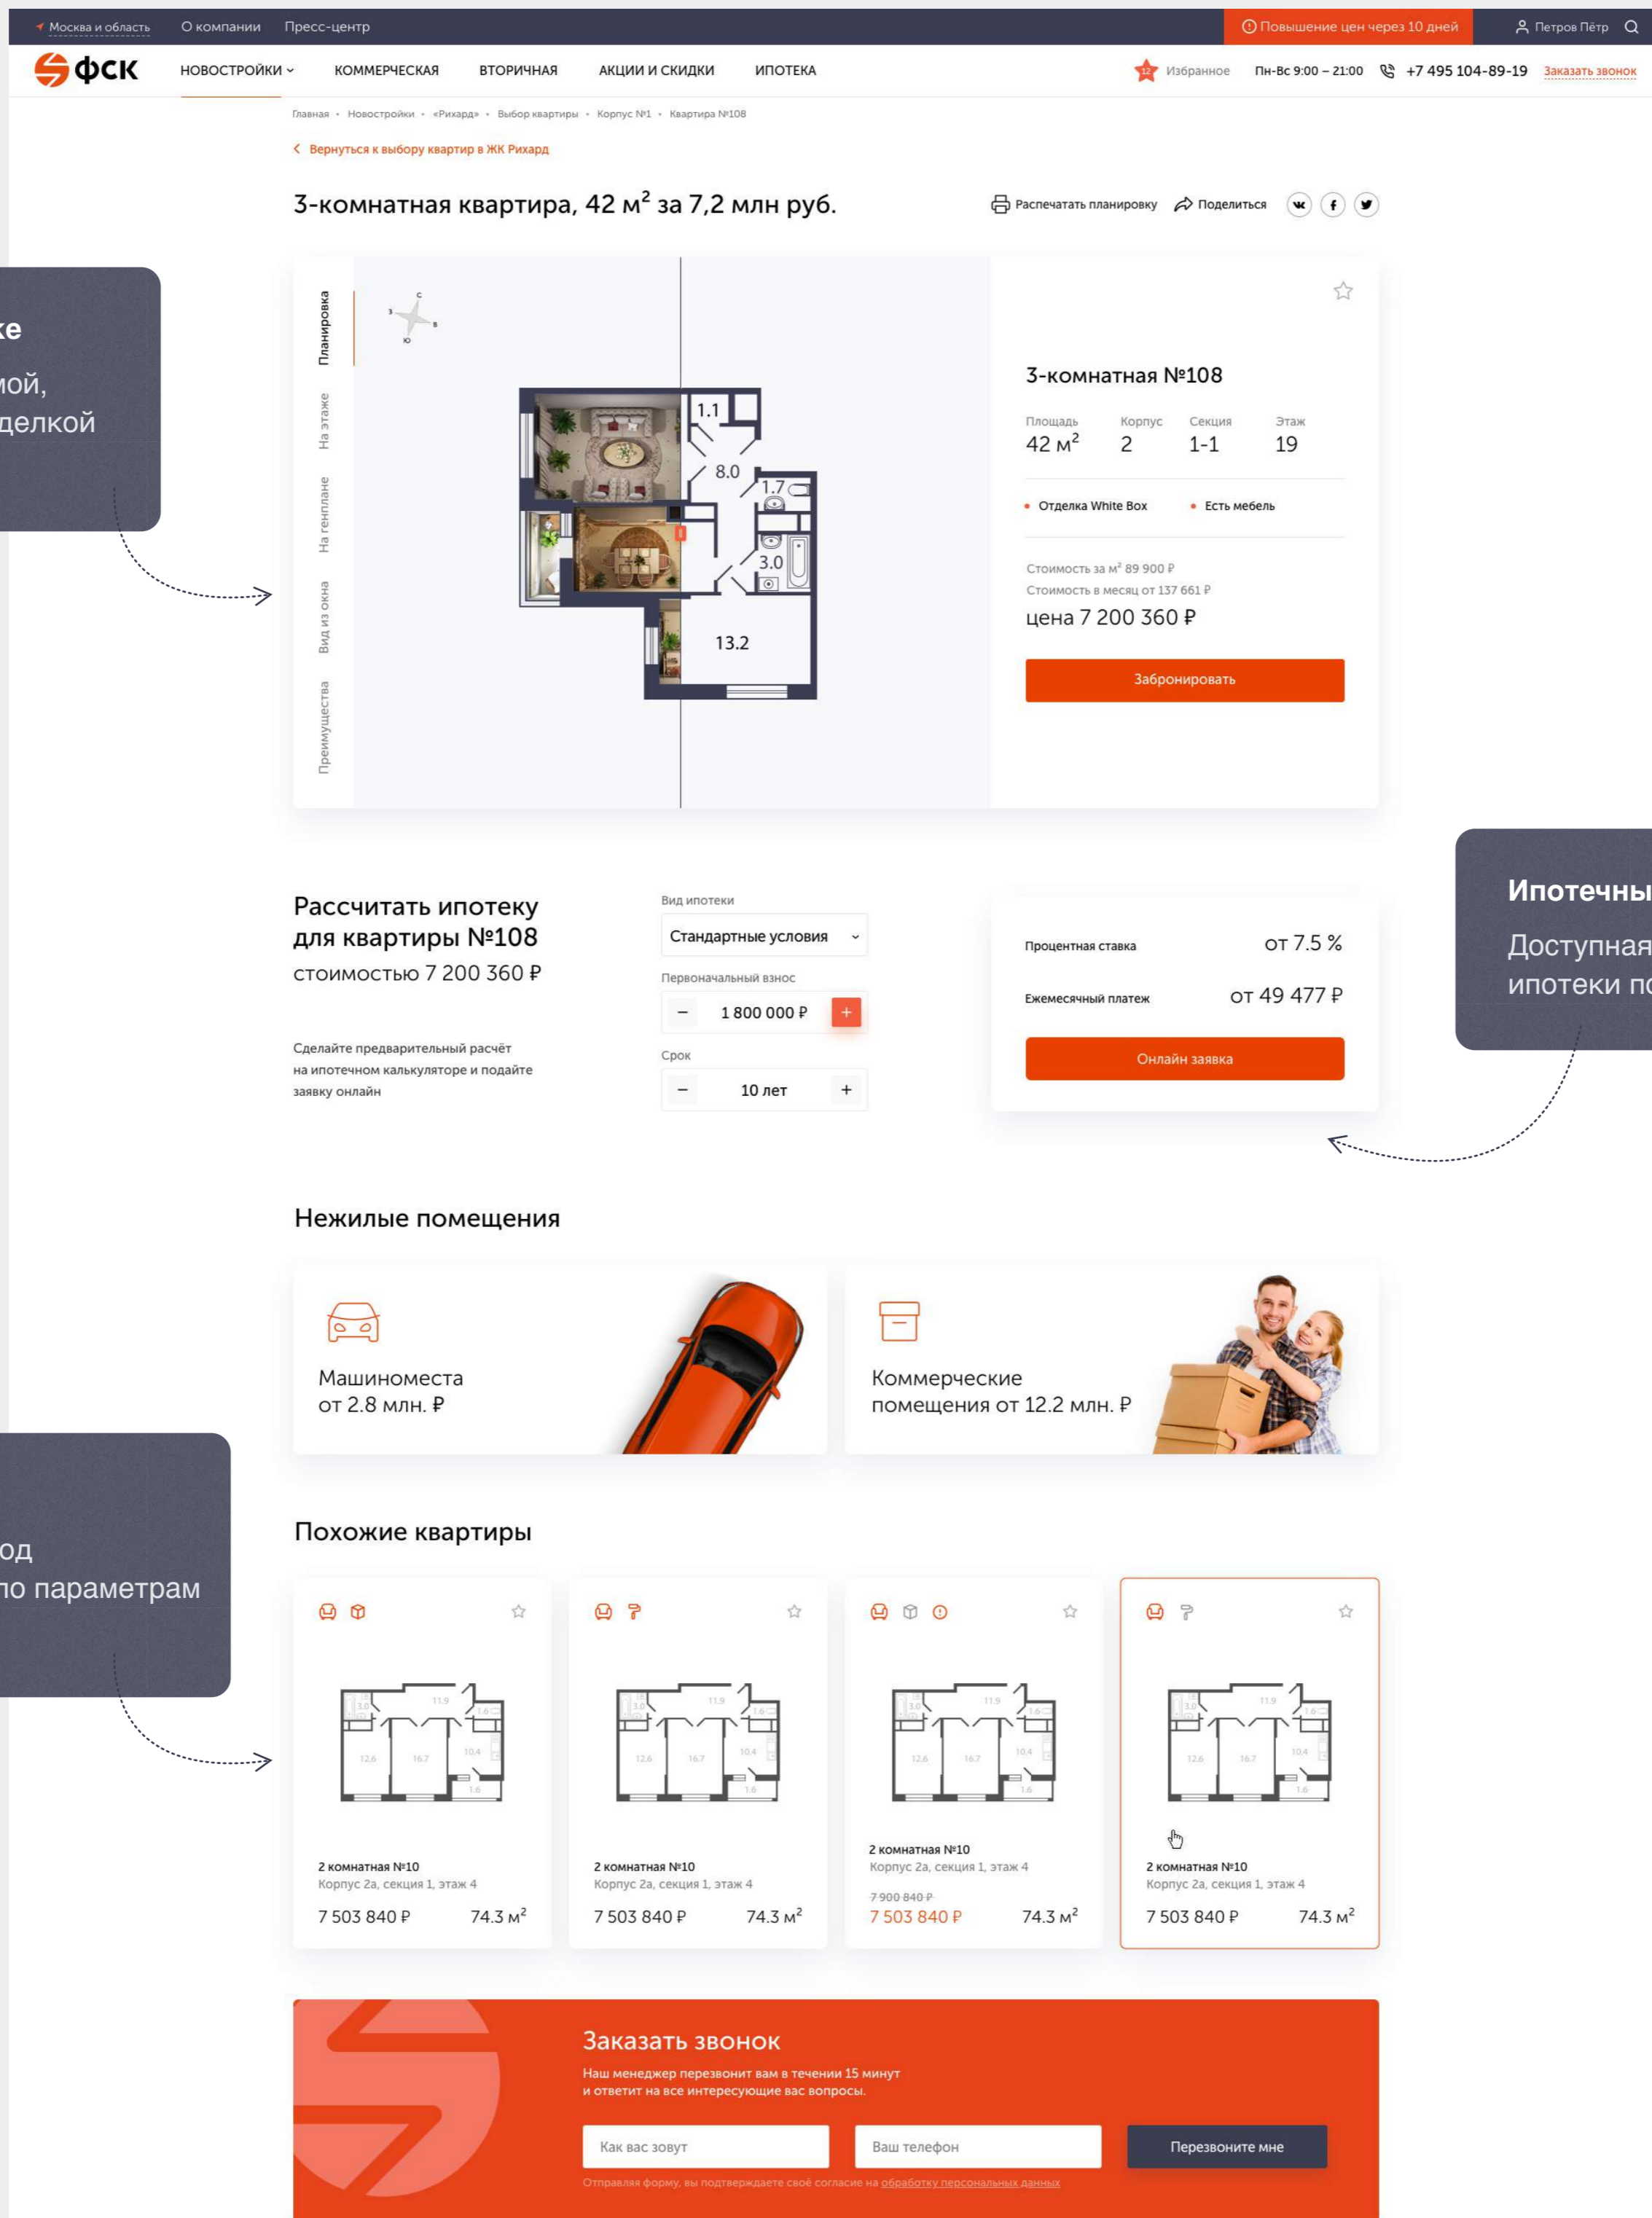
Москва и область О компании Пресс-центр

Повышение цен через 10 дней

Петров Пётр

ФСК

НОВОСТРОЙКИ КОММЕРЧЕСКАЯ ВТОРИЧНАЯ АКЦИИ И СКИДКИ ИПОТЕКА

Избранное Пн-Вс 9:00 – 21:00 +7 495 104-89-19 Заказать звонок

Главная • Новостройки • «Рихард» • Выбор квартиры • Корпус №1 • Квартира №108

Вернуться к выбору квартир в ЖК Рихард

3-комнатная квартира, 42 м$^2$ за 7,2 млн руб.

Распечатать планировку Поделиться

ке
мой,
делкой

Планировка
На этаже
На генплане
Вид из окна
Преимущества

1.1
8.0
1.7
3.0
13.2

3-комнатная №108

| Площадь | Корпус | Секция | Этаж |
|---|---|---|---|
| 42 м$^2$ | 2 | 1-1 | 19 |

Отделка White Box Есть мебель

Стоимость за м$^2$ 89 900 ₽
Стоимость в месяц от 137 661 ₽
цена 7 200 360 ₽

Забронировать

Ипотечны
Доступная
ипотеки по

Рассчитать ипотеку для квартиры №108
стоимостью 7 200 360 ₽

Сделайте предварительный расчёт на ипотечном калькуляторе и подайте заявку онлайн

Вид ипотеки
Стандартные условия
Первоначальный взнос
1 800 000 ₽
Срок
10 лет

Процентная ставка от 7.5 %
Ежемесячный платеж от 49 477 ₽

Онлайн заявка

Нежилые помещения

Машиноместа
от 2.8 млн. ₽

Коммерческие
помещения от 12.2 млн. ₽

од
по параметрам

Похожие квартиры

2 комнатная №10
Корпус 2а, секция 1, этаж 4
7 503 840 ₽ 74.3 м$^2$

2 комнатная №10
Корпус 2а, секция 1, этаж 4
7 503 840 ₽ 74.3 м$^2$

2 комнатная №10
Корпус 2а, секция 1, этаж 4
7 900 840 ₽
7 503 840 ₽ 74.3 м$^2$

2 комнатная №10
Корпус 2а, секция 1, этаж 4
7 503 840 ₽ 74.3 м$^2$

Заказать звонок
Наш менеджер перезвонит вам в течении 15 минут
и ответит на все интересующие вас вопросы.

Как вас зовут
Ваш телефон
Перезвоните мне

Отправляя форму, вы подтверждаете своё согласие на обработку персональных данных